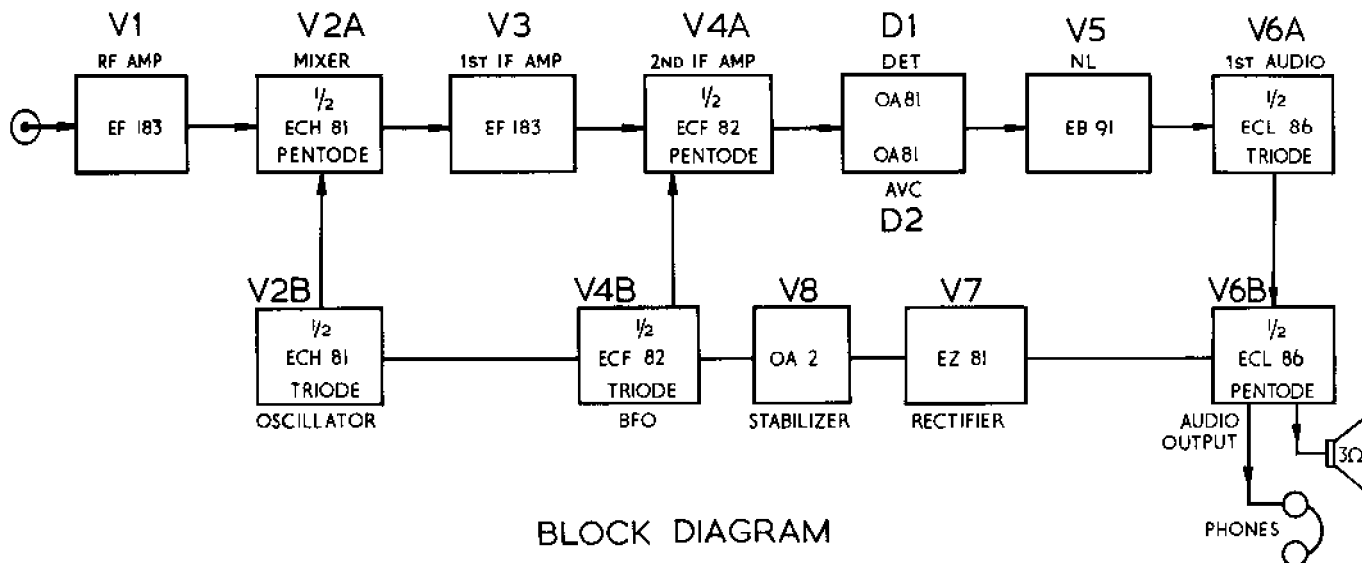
V1
RF AMP
EF 183

V2A
MIXER
$\frac{1}{2}$
ECH 81
PENTODE

V3
1ST IF AMP
EF 183

V4A
2ND IF AMP
$\frac{1}{2}$
ECF 82
PENTODE

D1
DET
OA81
OA81
AVC
D2

V5
NL
EB 91

V6A
1ST AUDIO
$\frac{1}{2}$
ECL 86
TRIODE

V2B
$\frac{1}{2}$
ECH 81
TRIODE
OSCILLATOR

V4B
$\frac{1}{2}$
ECF 82
TRIODE
BFO

V8
OA 2
STABILIZER

V7
EZ 81
RECTIFIER

V6B
$\frac{1}{2}$
ECL 86
PENTODE
AUDIO OUTPUT
3Ω
PHONES

BLOCK DIAGRAM